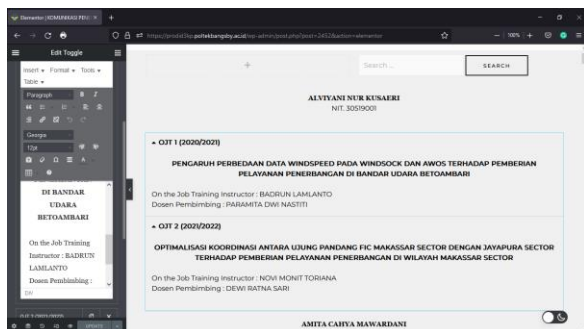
Elementor | KOMUNIKASI PENE ×   +

https://prodid3kp.poltekbangsby.ac.id/wp-admin/post.php?post=2452&action=elementor

100%

Edit Toggle

Insert ▾  Format ▾  Tools ▾
Table ▾

Paragraph

Georgia
12pt

DI BANDAR UDARA BETOAMBARI

On the Job Training Instructor : BADRUN LAMLANTO
Dosen Pembimbing :
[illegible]

OJT 2 (2021/2022)

UPDATE

Search...   SEARCH

ALVIYANI NUR KUSAERI
NIT. 30519001

▴ OJT 1 (2020/2021)

PENGARUH PERBEDAAN DATA WINDSPEED PADA WINDSOCK DAN AWOS TERHADAP PEMBERIAN PELAYANAN PENERBANGAN DI BANDAR UDARA BETOAMBARI

On the Job Training Instructor : BADRUN LAMLANTO
Dosen Pembimbing : PARAMITA DWI NASTITI

▴ OJT 2 (2021/2022)

OPTIMALISASI KOORDINASI ANTARA UJUNG PANDANG FIC MAKASSAR SECTOR DENGAN JAYAPURA SECTOR TERHADAP PEMBERIAN PELAYANAN PENERBANGAN DI WILAYAH MAKASSAR SECTOR

On the Job Training Instructor : NOVI MONIT TORIANA
Dosen Pembimbing : DEWI RATNA SARI

AMITA CAHYA MAWARDANI